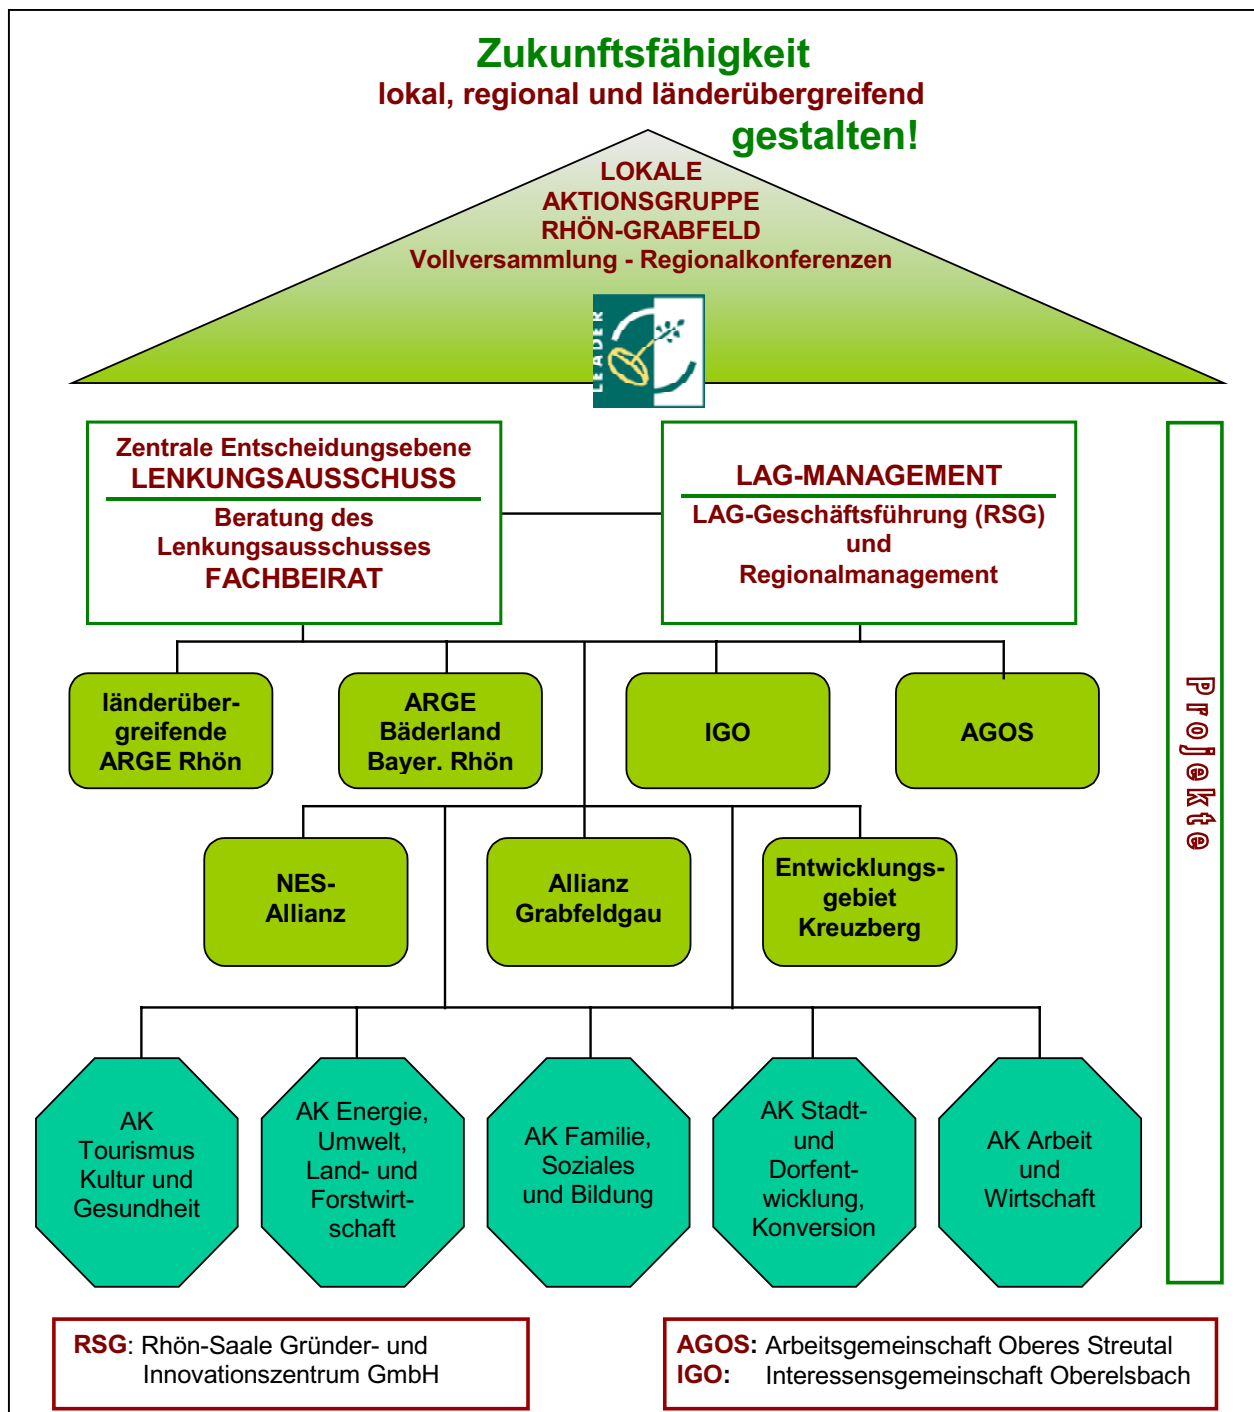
Zukunftsfähigkeit
lokal, regional und länderübergreifend
gestalten!

LOKALE
AKTIONSGRUPPE
RHÖN-GRABFELD
Vollversammlung - Regionalkonferenzen

LEADER

Zentrale Entscheidungsebene
LENKUNGSAUSSCHUSS
Beratung des Lenkungsausschusses
FACHBEIRAT

LAG-MANAGEMENT
LAG-Geschäftsführung (RSG)
und
Regionalmanagement

Projekte

länderübergreifende ARGE Rhön

ARGE Bäderland Bayer. Rhön

IGO

AGOS

NES-Allianz

Allianz Grabfeldgau

Entwicklungsgebiet Kreuzberg

AK Tourismus Kultur und Gesundheit

AK Energie, Umwelt, Land- und Forstwirtschaft

AK Familie, Soziales und Bildung

AK Stadt- und Dorfentwicklung, Konversion

AK Arbeit und Wirtschaft

RSG: Rhön-Saale Gründer- und Innovationszentrum GmbH

AGOS: Arbeitsgemeinschaft Oberes Streutal
IGO: Interessensgemeinschaft Oberelsbach